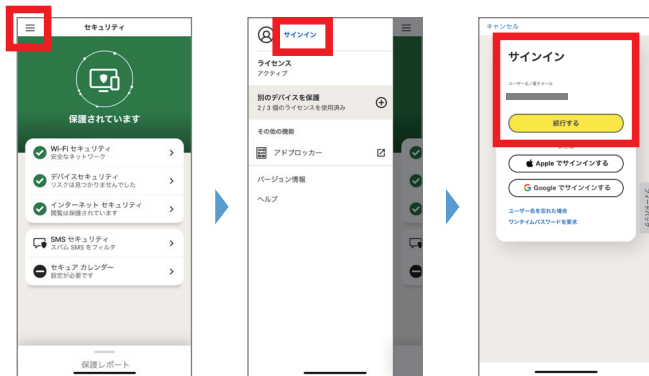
セキュリティ

保護されています

Wi-Fi セキュリティ
安全なネットワーク

デバイスセキュリティ
リスクは見つかりませんでした

インターネット セキュリティ
閲覧は保護されています

SMS セキュリティ
スパム SMS をフィルタ

セキュア カレンダー
設定が必要です

保護レポート

サインイン

ライセンス
アクティブ

別のデバイスを保護
2 / 3 個のライセンスを使用済み

その他の機能

アドブロッカー

バージョン情報

ヘルプ

キャンセル

サインイン

ユーザー名 / 電子メール

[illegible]

続行する

Apple でサインインする

Google でサインインする

ユーザー名を忘れた場合
ワンタイムパスワードを要求

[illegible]